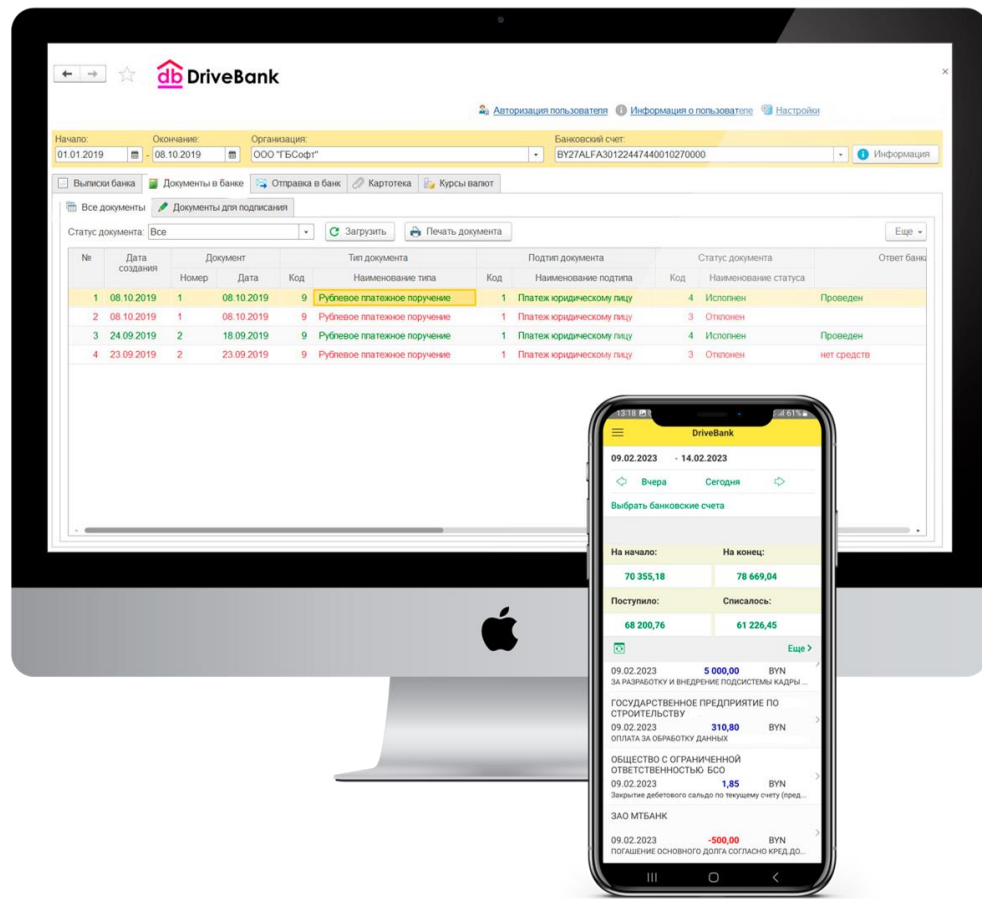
db DriveBank

Авторизация пользователя Информация о пользователе Настройки

Начало: 01.01.2019 Окончание: 08.10.2019 Организация: ООО "ГБСофт" Банковский счет: BY27ALFA30122447440010270000 Информация

Выписки банка Документы в банке Отправка в банк Картотека Курсы валют

Все документы Документы для подписания

Статус документа: Все Загрузить Печать документа Еще

| № | Дата создания | Документ Номер | Документ Дата | Тип документа Код | Наименование типа | Подтип документа Код | Наименование подтипа | Статус документа Код | Наименование статуса | Ответ банка |
|---|---|---|---|---|---|---|---|---|---|---|
| 1 | 08.10.2019 | 1 | 08.10.2019 | 9 | Рублевое платежное поручение | 1 | Платеж юридическому лицу | 4 | Исполнен | Проведен |
| 2 | 08.10.2019 | 1 | 08.10.2019 | 9 | Рублевое платежное поручение | 1 | Платеж юридическому лицу | 3 | Отклонен | |
| 3 | 24.09.2019 | 2 | 18.09.2019 | 9 | Рублевое платежное поручение | 1 | Платеж юридическому лицу | 4 | Исполнен | Проведен |
| 4 | 23.09.2019 | 2 | 23.09.2019 | 9 | Рублевое платежное поручение | 1 | Платеж юридическому лицу | 3 | Отклонен | нет средств |

13:18 61%

DriveBank

09.02.2023 - 14.02.2023

Вчера Сегодня

Выбрать банковские счета

На начало: 70 355,18
На конец: 78 669,04
Поступило: 68 200,76
Списалось: 61 226,45

Еще >

09.02.2023 5 000,00 BYN
ЗА РАЗРАБОТКУ И ВНЕДРЕНИЕ ПОДСИСТЕМЫ КАДРЫ ...

ГОСУДАРСТВЕННОЕ ПРЕДПРИЯТИЕ ПО СТРОИТЕЛЬСТВУ
09.02.2023 310,80 BYN
ОПЛАТА ЗА ОБРАБОТКУ ДАННЫХ

ОБЩЕСТВО С ОГРАНИЧЕННОЙ ОТВЕТСТВЕННОСТЬЮ БСО
09.02.2023 1,85 BYN
Закрытие дебетового сальдо по текущему счету (пред...

ЗАО МТБАНК
09.02.2023 -500,00 BYN
ПОГАШЕНИЕ ОСНОВНОГО ДОЛГА СОГЛАСНО КРЕД.ДО...